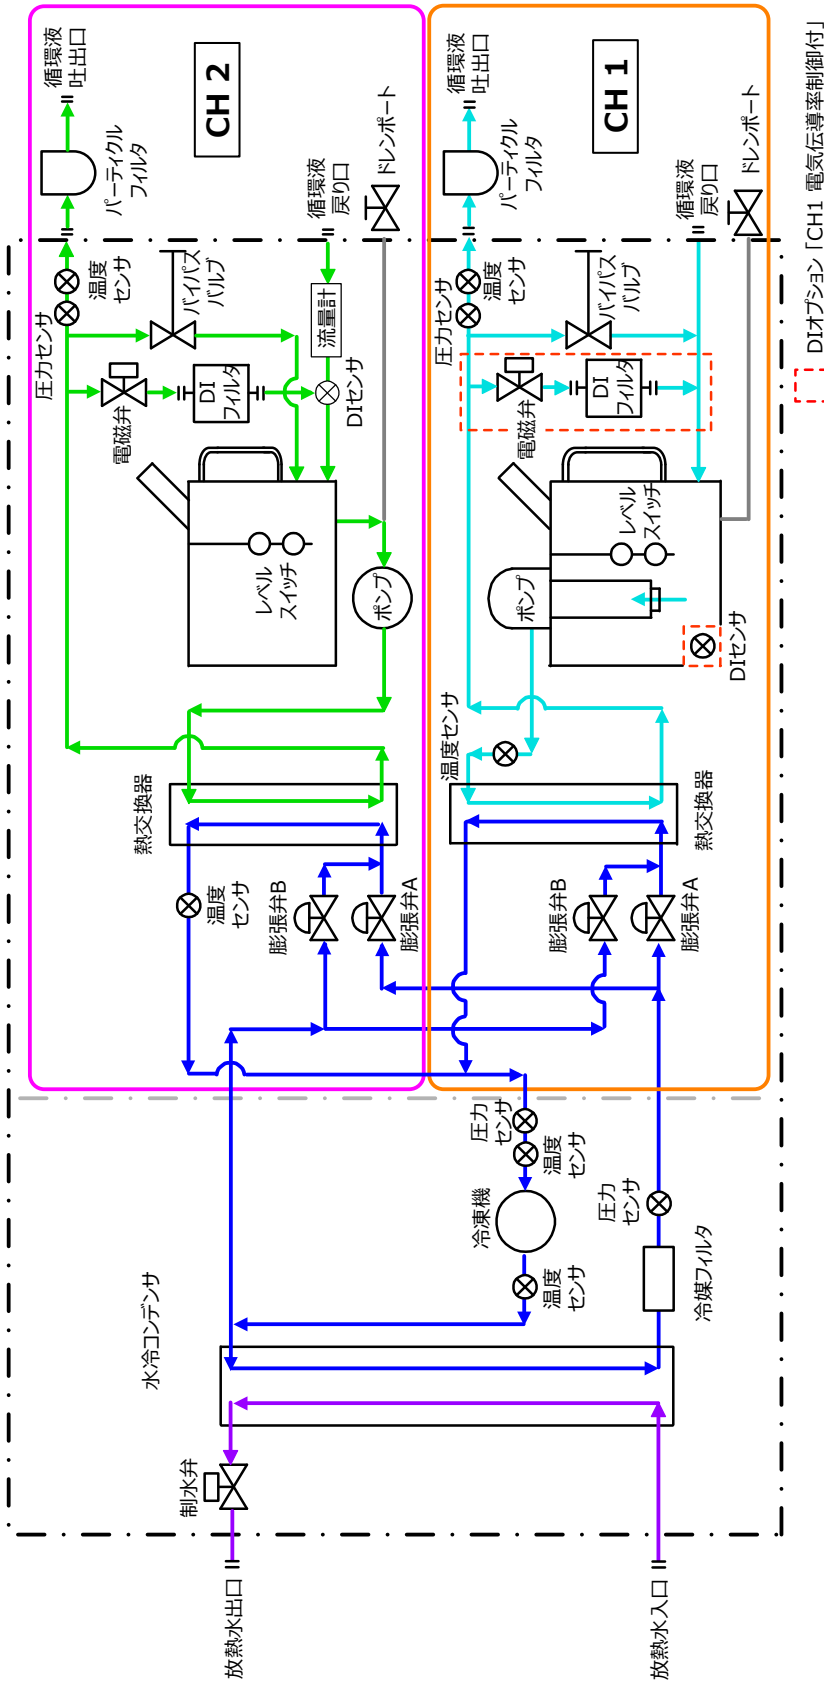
CH 2

循環液吐出口

パーティクルフィルタ

循環液戻り口

ドレンポート

温度センサ

圧力センサ

バイパスバルブ

電磁弁

DIフィルタ

流量計

DIセンサ

レベルスイッチ

ポンプ

熱交換器

温度センサ

膨張弁B

膨張弁A

CH 1

循環液吐出口

パーティクルフィルタ

循環液戻り口

ドレンポート

圧力センサ

温度センサ

バイパスバルブ

電磁弁

DIフィルタ

レベルスイッチ

ポンプ

DIセンサ

温度センサ

熱交換器

膨張弁B

膨張弁A

圧力センサ

温度センサ

冷凍機

温度センサ

圧力センサ

冷媒フィルタ

水冷コンデンサ

制水弁

放熱水出口

放熱水入口

DIオプション「CH1 電気伝導率制御付」